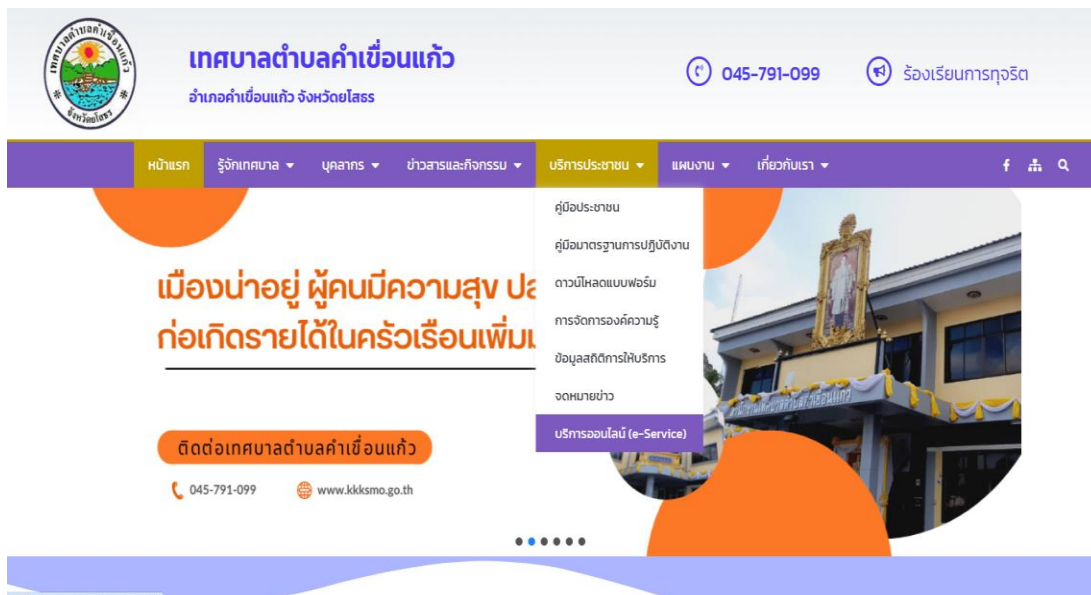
เทศบาลตำบลคำเขื่อนแก้ว
อำเภอคำเขื่อนแก้ว จังหวัดยโสธร

045-791-099

ร้องเรียนการทุจริต

หน้าแรก รู้จักเทศบาล ▾ บุคลากร ▾ ข่าวสารและกิจกรรม ▾ บริการประชาชน ▾ แผนงาน ▾ เกี่ยวกับเรา ▾

คู่มือประชาชน
คู่มือมาตรฐานการปฏิบัติงาน
ดาวน์โหลดแบบฟอร์ม
การจัดการองค์ความรู้
ข้อมูลสถิติการให้บริการ
จดหมายข่าว
บริการออนไลน์ (e-Service)

เมืองน่าอยู่ ผู้คนมีความสุข ปล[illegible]
ก่อเกิดรายได้ในครัวเรือนเพิ่ม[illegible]

ติดต่อเทศบาลตำบลคำเขื่อนแก้ว

045-791-099 www.kkksmo.go.th